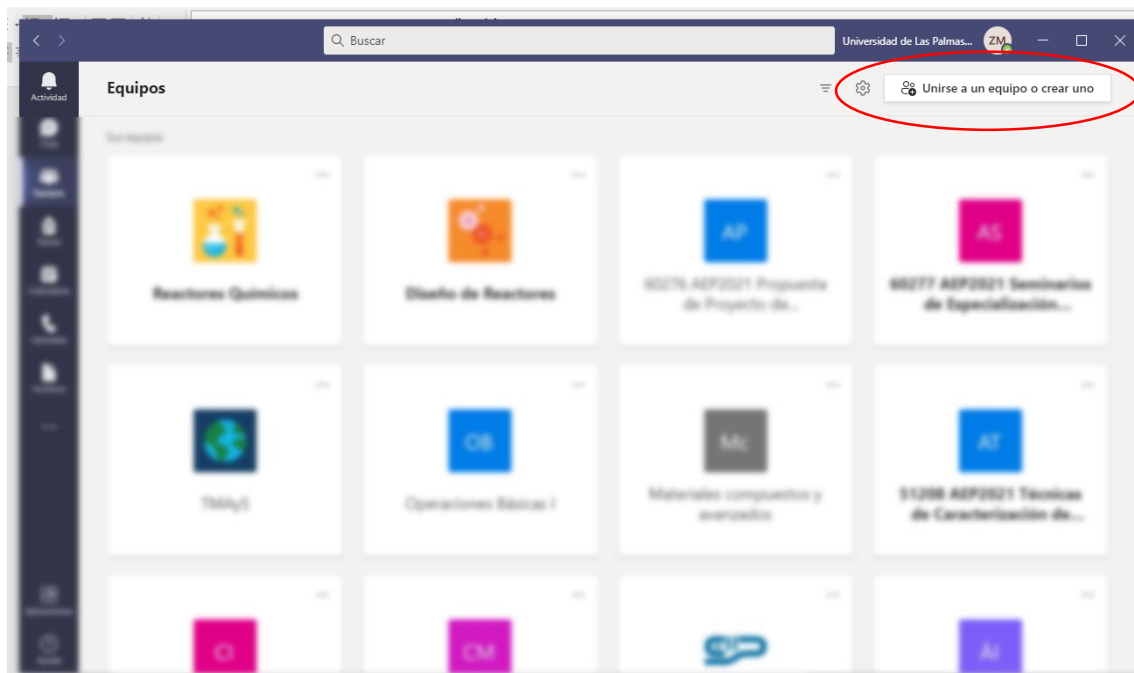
Buscar

Universidad de Las Palmas...

ZM

Actividad

Equipos

Unirse a un equipo o crear uno

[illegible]

AP

AS

Reactores Quimicos

Diseño de Reactores

60276 AEP2021 Propuesta de Proyecto de...

60277 AEP2021 Seminarios de Especialización...

OB

Mc

AT

TMAyS

Operaciones Básicas I

Materiales compuestos y avanzados

51208 AEP2021 Técnicas de Caracterización de...

CI

CM

Ai